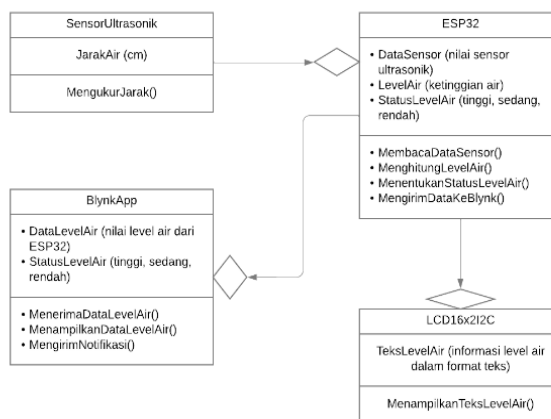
SensorUltrasonik

JarakAir (cm)

MengukurJarak()

ESP32

• DataSensor (nilai sensor ultrasonik)
• LevelAir (ketinggian air)
• StatusLevelAir (tinggi, sedang, rendah)

• MembacaDataSensor()
• MenghitungLevelAir()
• MenentukanStatusLevelAir()
• MengirimDataKeBlynk()

BlynkApp

• DataLevelAir (nilai level air dari ESP32)
• StatusLevelAir (tinggi, sedang, rendah)

• MenerimaDataLevelAir()
• MenampilkanDataLevelAir()
• MengirimNotifikasi()

LCD16x2I2C

TeksLevelAir (informasi level air dalam format teks)

MenampilkanTeksLevelAir()